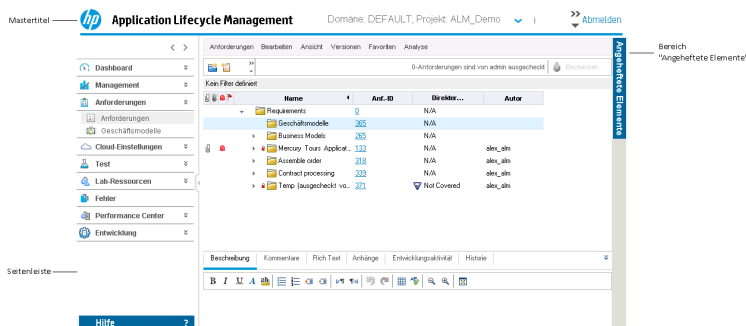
Mastertitel

Application Lifecycle Management

Domäne: DEFAULT, Projekt: ALM_Demo

Abmelden

Bereich "Angeheftete Elemente"

Angeheftete Elemente

Dashboard
Management
Anforderungen
Anforderungen
Geschäftsmodelle
Cloud-Einstellungen
Test
Lab-Ressourcen
Fehler
Performance Center
Entwicklung

Anforderungen Bearbeiten Ansicht Versionen Favoriten Analyse

0-Anforderungen sind von admin ausgecheckt

Einchecken

Kein Filter definiert

| Name | Anf.-ID | Direktor... | Autor |
|---|---|---|---|
| Requirements | 0 | N/A | |
| Geschäftsmodelle | 385 | N/A | |
| Business Models | 265 | N/A | |
| Mercury Tours Applicat... | 133 | N/A | alex_alm |
| Assemble order | 318 | N/A | alex_alm |
| Contract processing | 339 | N/A | alex_alm |
| Temp (ausgecheckt vo... | 371 | Not Covered | alex_alm |

Beschreibung Kommentare Rich Text Anhänge Entwicklungsaktivität Historie

Seitenleiste

Hilfe ?